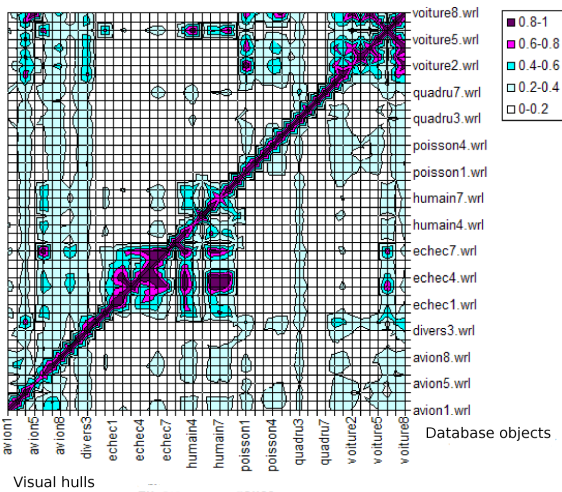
voiture8.wrl
voiture5.wrl
voiture2.wrl
quadru7.wrl
quadru3.wrl
poisson4.wrl
poisson1.wrl
humain7.wrl
humain4.wrl
echec7.wrl
echec4.wrl
echec1.wrl
divers3.wrl
avion8.wrl
avion5.wrl
avion1.wrl

0.8-1
0.6-0.8
0.4-0.6
0.2-0.4
0-0.2

avion1
avion5
avion8
divers3
echec1
echec4
echec7
humain4
humain7
poisson1
poisson4
quadru3
quadru7
voiture2
voiture5
voiture8

Database objects

Visual hulls